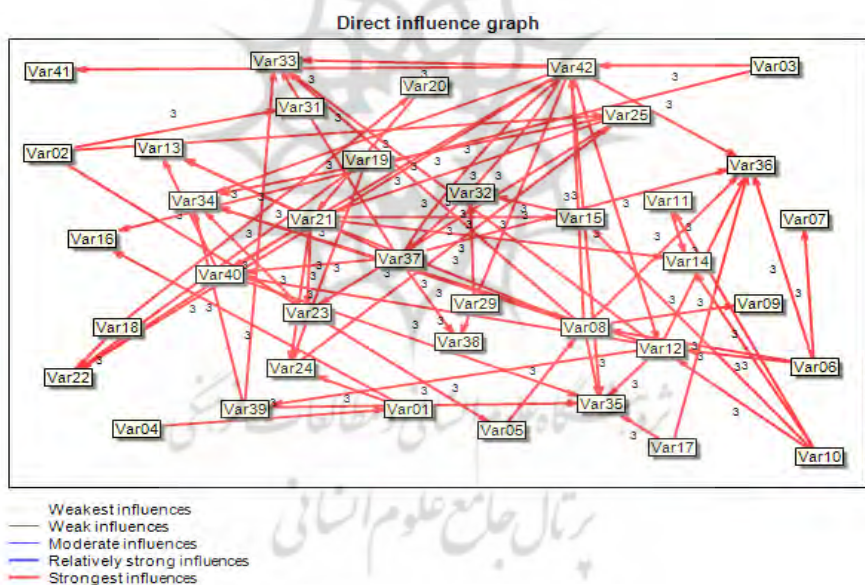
Direct influence graph

Var41
Var33
Var42
Var03
Var20
Var31
Var25
Var02
Var13
Var19
Var36
Var32
Var34
Var11
Var21
Var15
Var07
Var16
Var37
Var14
Var40
Var29
Var09
Var18
Var23
Var08
Var38
Var12
Var22
Var24
Var06
Var39
Var01
Var35
Var04
Var05
Var17
Var10

3 3 3 3 3 3 3 3 3 3 3 3 3 3 3 3 3 3 3 3 3 3 3 3 3 3 3 3 3 3 3 3 3 3 3 3 3 3 3 3

Weakest influences
Weak influences
Moderate influences
Relatively strong influences
Strongest influences